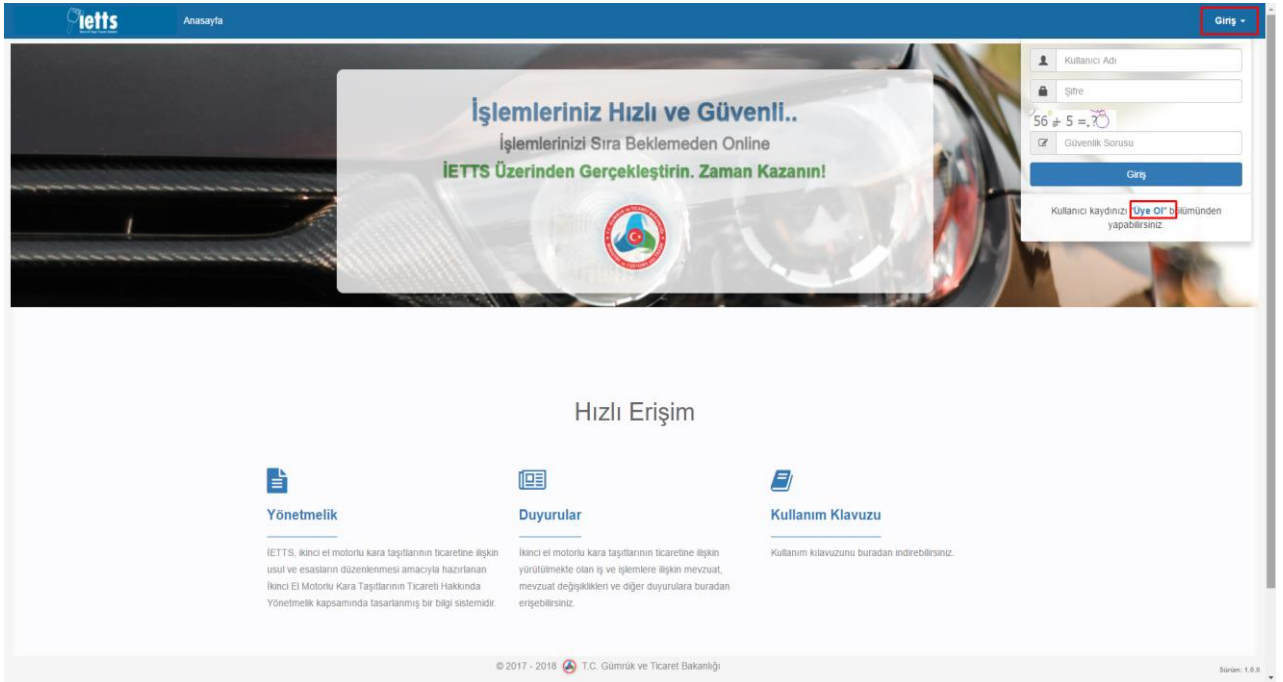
İetts

Anasayfa

Giriş

Kullanıcı Adı

Şifre

56 + 5 = ?

Güvenlik Sorusu

Giriş

Kullanıcı kaydınızı "Üye Ol" bölümünden yapabilirsiniz.

İşlemleriniz Hızlı ve Güvenli..

İşlemlerinizi Sıra Beklemeden Online

İETTS Üzerinden Gerçekleştirin. Zaman Kazanın!

Hızlı Erişim

Yönetmelik

İETTS, ikinci el motorlu kara taşıtlarının ticaretine ilişkin usul ve esasların düzenlenmesi amacıyla hazırlanan İkinci El Motorlu Kara Taşıtlarının Ticareti Hakkında Yönetmelik kapsamında tasarlanmış bir bilgi sistemidir.

Duyurular

İkinci el motorlu kara taşıtlarının ticaretine ilişkin yürütülmekte olan iş ve işlemlere ilişkin mevzuat, mevzuat değişiklikleri ve diğer duyurulara buradan erişebilirsiniz.

Kullanım Klavuzu

Kullanım kılavuzunu buradan indirebilirsiniz.

© 2017 - 2018 T.C. Gümrük ve Ticaret Bakanlığı

Sürüm: 1.0.0